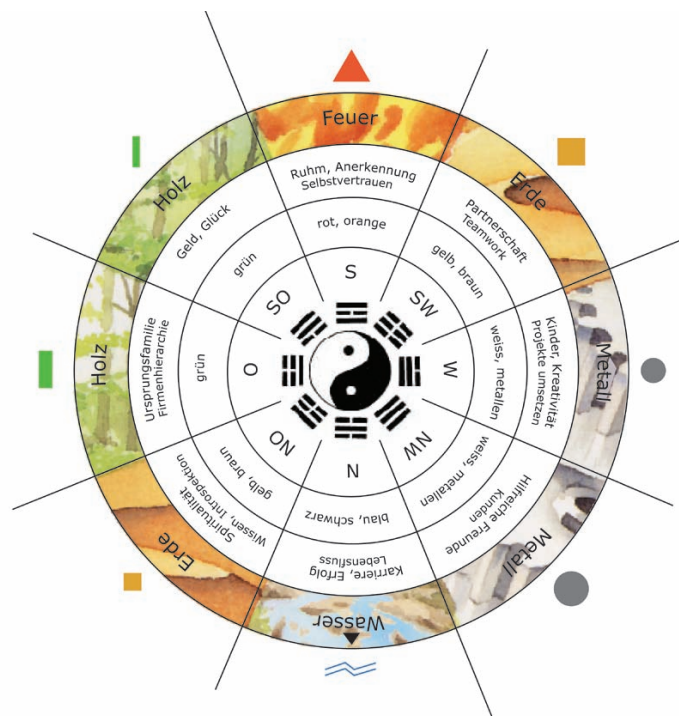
Feuer

Ruhm, Anerkennung
Selbstvertrauen

rot, orange

S

Erde

Partnerschaft
Teamwork

gelb, braun

SW

Metall

Kinder, Kreativität
Projekte umsetzen

weiss, metallen

W

Metall

Hilfreiche Freunde
Kunden

weiss, metallen

NW

Wasser

Karriere, Erfolg
Lebensfluss

blau, schwarz

N

Erde

Spiritualität
Wissen, Introspektion

gelb, braun

NO

Holz

Ursprungsfamilie
Firmenhierarchie

grün

O

Holz

Geld, Glück

grün

SO